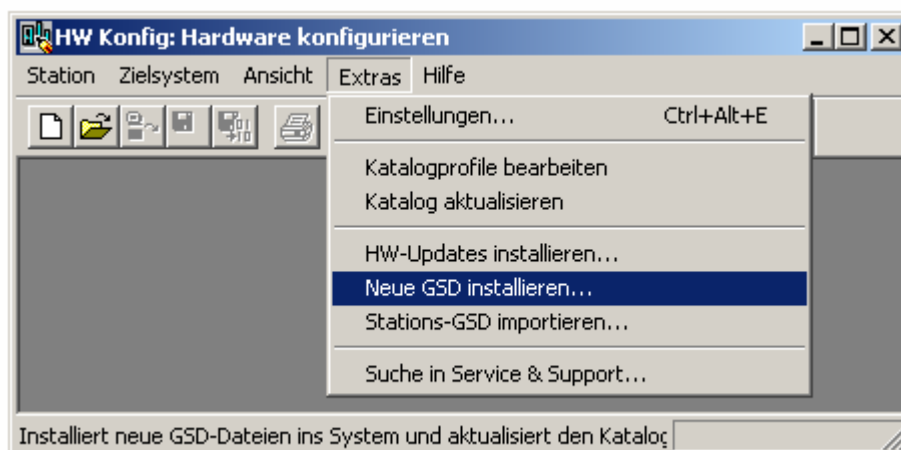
HW Konfig: Hardware konfigurieren

Station Zielsystem Ansicht Extras Hilfe

Einstellungen... Ctrl+Alt+E

Katalogprofile bearbeiten
Katalog aktualisieren

HW-Updates installieren...
Neue GSD installieren...
Stations-GSD importieren...

Suche in Service & Support...

Installiert neue GSD-Dateien ins System und aktualisiert den Kataloc